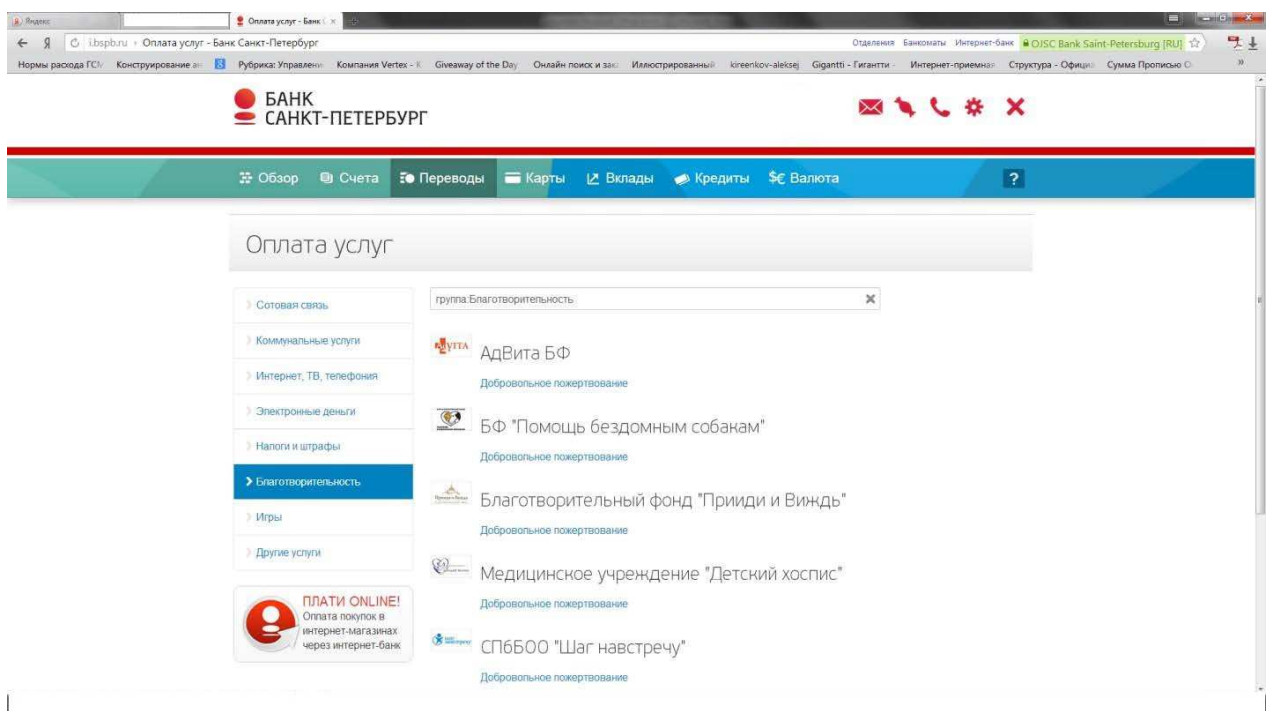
Яндекс
Оплата услуг - Банк

i.bspb.ru • Оплата услуг - Банк Санкт-Петербург
Отделения Банкоматы Интернет-банк OJSC Bank Saint-Petersburg [RU]

Нормы расхода ГСМ Конструирование ан Рубрика: Управлени Компания Vertex - К Giveaway of the Day Онлайн поиск и зак Иллюстрированный kireenkov-aleksej Gigantti - Гигантти Интернет-приемная Структура - Офици Сумма Прописью О

БАНК САНКТ-ПЕТЕРБУРГ

Обзор Счета Переводы Карты Вклады Кредиты Валюта ?

Оплата услуг

Сотовая связь
Коммунальные услуги
Интернет, ТВ, телефония
Электронные деньги
Налоги и штрафы
Благотворительность
Игры
Другие услуги

ПЛАТИ ONLINE!
Оплата покупок в интернет-магазинах через интернет-банк

группа:Благотворительность

АдВита БФ
Добровольное пожертвование

БФ "Помощь бездомным собакам"
Добровольное пожертвование

Благотворительный фонд "Прииди и Виждь"
Добровольное пожертвование

Медицинское учреждение "Детский хоспис"
Добровольное пожертвование

СПбБОО "Шаг навстречу"
Добровольное пожертвование